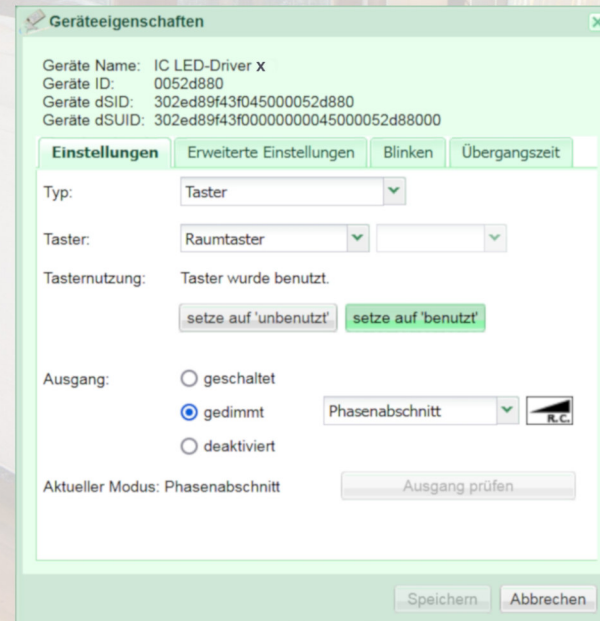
Geräteeigenschaften

Geräte Name: IC LED-Driver x
Geräte ID: 0052d880
Geräte dSID: 302ed89f43f045000052d880
Geräte dSUID: 302ed89f43f00000000045000052d88000

Einstellungen | Erweiterte Einstellungen | Blinken | Übergangszeit

Typ: Taster

Taster: Raumtaster

Tasternutzung: Taster wurde benutzt.

setze auf 'unbenutzt' | setze auf 'benutzt'

Ausgang: geschaltet
gedimmt Phasenabschnitt R.C.
deaktiviert

Aktueller Modus: Phasenabschnitt | Ausgang prüfen

Speichern | Abbrechen